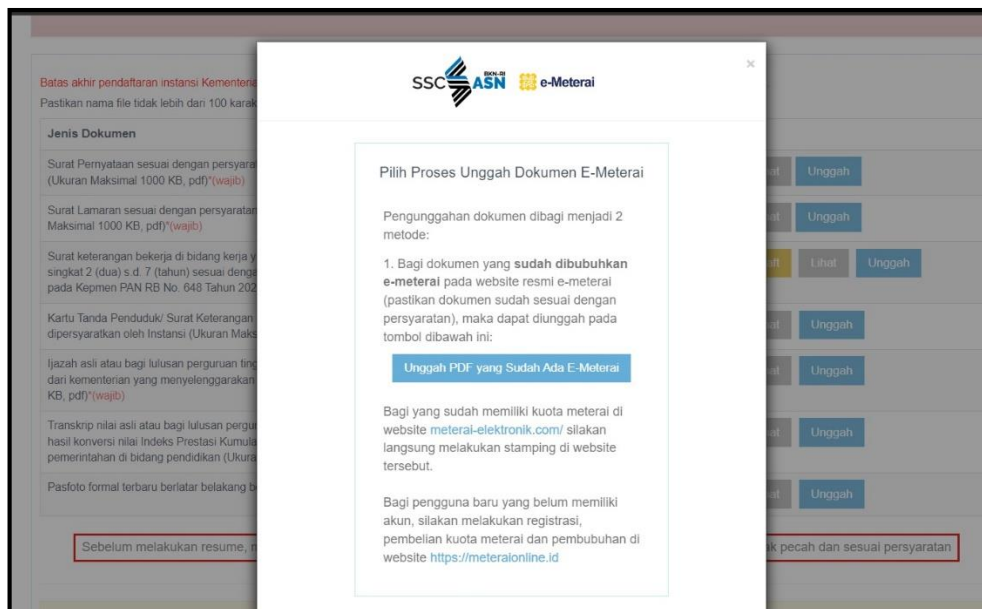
Batas akhir pendaftaran instansi Kementeria

Pastikan nama file tidak lebih dari 100 karak

| Jenis Dokumen | |
|---|---|
| Surat Pernyataan sesuai dengan persyara (Ukuran Maksimal 1000 KB, pdf)*(wajib) | at Unggah |
| Surat Lamaran sesuai dengan persyaratan Maksimal 1000 KB, pdf)*(wajib) | at Unggah |
| Surat keterangan bekerja di bidang kerja y singkat 2 (dua) s.d. 7 (tahun) sesuai denga pada Kepmen PAN RB No. 648 Tahun 202 | aft Lihat Unggah |
| Kartu Tanda Penduduk/ Surat Keterangan dipersyaratkan oleh Instansi (Ukuran Maks | at Unggah |
| Ijazah asli atau bagi lulusan perguruan ting dari kementerian yang menyelenggarakan KB, pdf)*(wajib) | at Unggah |
| Transkrip nilai asli atau bagi lulusan pergu hasil konversi nilai Indeks Prestasi Kumula pemerintahan di bidang pendidikan (Ukura | at Unggah |
| Pasfoto formal terbaru berlatar belakang b | at Unggah |

Sebelum melakukan resume, n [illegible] k pecah dan sesuai persyaratan

SSC BKN-RI ASN e-Meterai

×

Pilih Proses Unggah Dokumen E-Meterai

Pengunggahan dokumen dibagi menjadi 2 metode:

1. Bagi dokumen yang **sudah dibubuhkan e-meterai** pada website resmi e-meterai (pastikan dokumen sudah sesuai dengan persyaratan), maka dapat diunggah pada tombol dibawah ini:

Unggah PDF yang Sudah Ada E-Meterai

Bagi yang sudah memiliki kuota meterai di website meterai-elektronik.com/ silakan langsung melakukan stamping di website tersebut.

Bagi pengguna baru yang belum memiliki akun, silakan melakukan registrasi, pembelian kuota meterai dan pembubuhan di website https://meteraionline.id